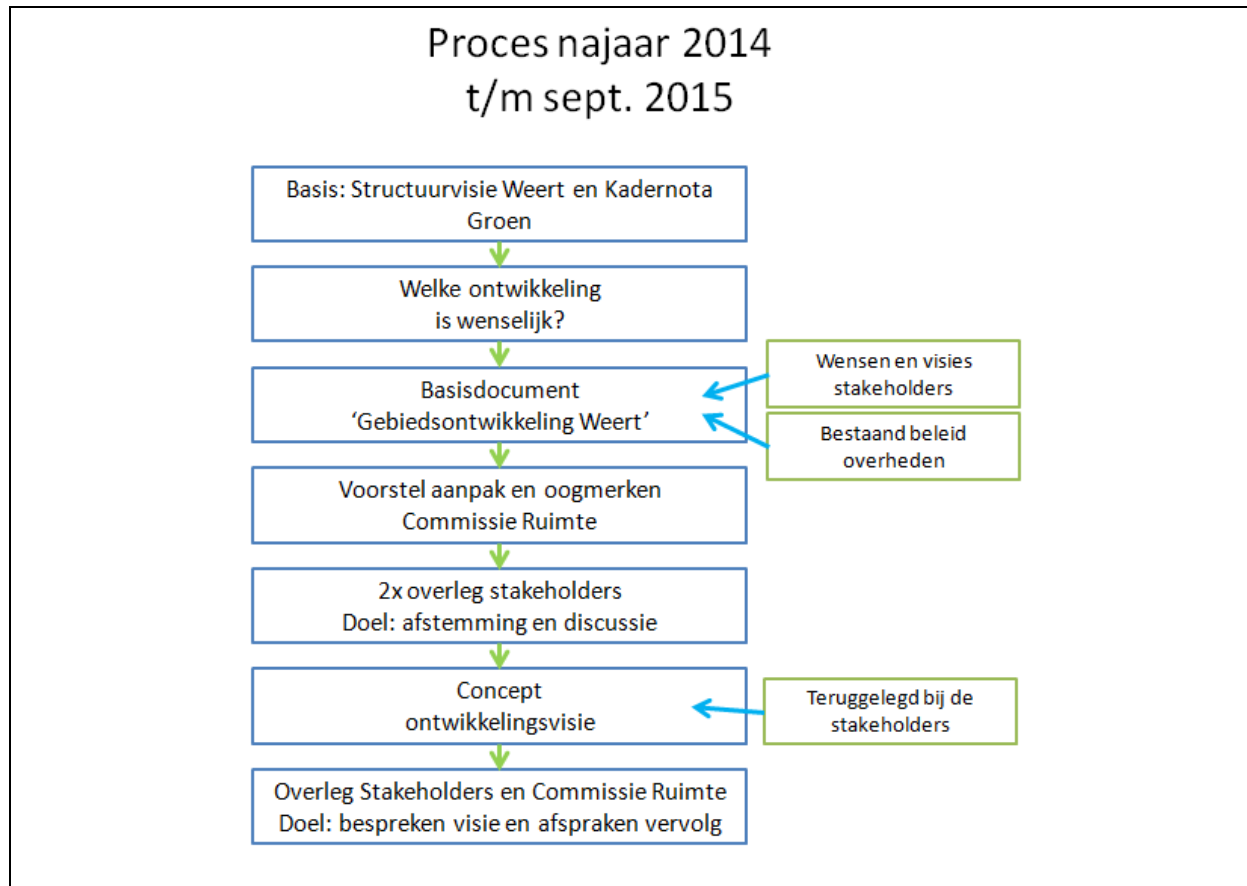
Proces najaar 2014
t/m sept. 2015

Basis: Structuurvisie Weert en Kadernota Groen

Welke ontwikkeling is wenselijk?

Basisdocument 'Gebiedsontwikkeling Weert'

Wensen en visies stakeholders

Bestaand beleid overheden

Voorstel aanpak en oogmerken Commissie Ruimte

2x overleg stakeholders
Doel: afstemming en discussie

Concept ontwikkelingsvisie

Teruggelegd bij de stakeholders

Overleg Stakeholders en Commissie Ruimte
Doel: bespreken visie en afspraken vervolg